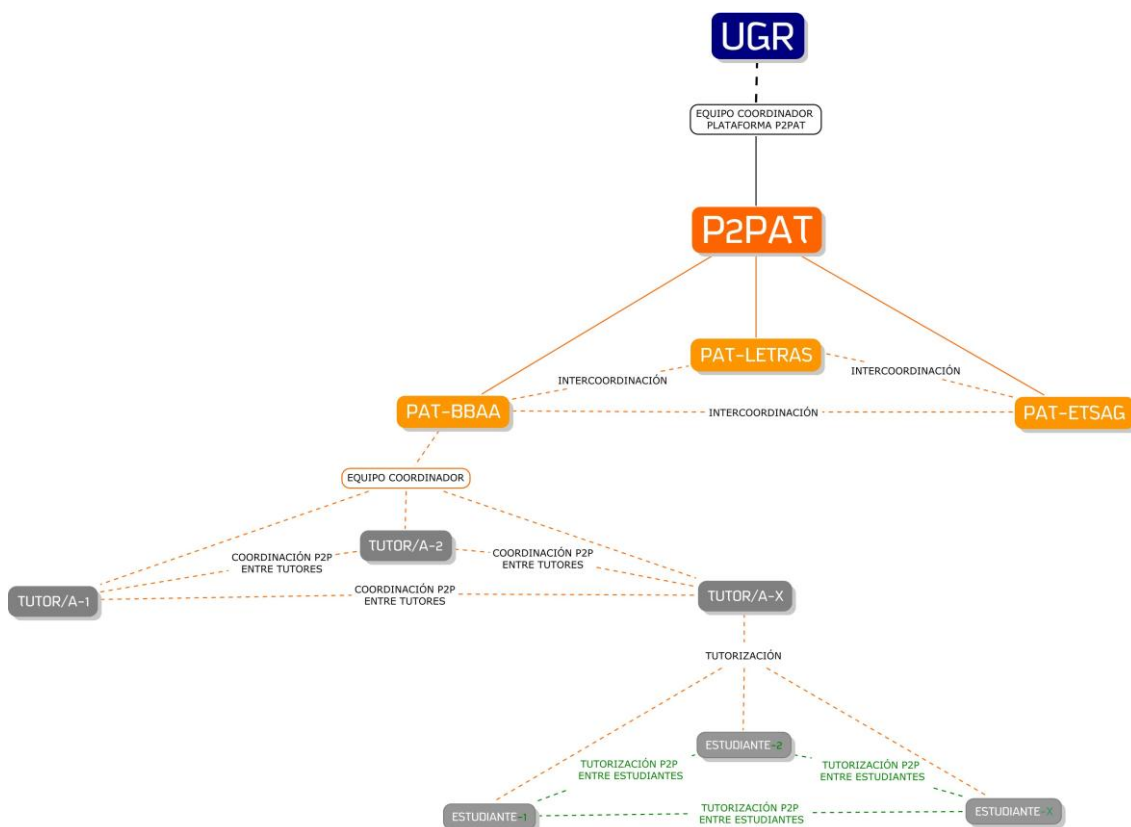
UGR

EQUIPO COORDINADOR PLATAFORMA P2PAT

P2PAT

PAT-LETRAS

INTERCOORDINACIÓN

INTERCOORDINACIÓN

PAT-BBAA

INTERCOORDINACIÓN

PAT-ETSAG

EQUIPO COORDINADOR

TUTOR/A-2

COORDINACIÓN P2P ENTRE TUTORES

COORDINACIÓN P2P ENTRE TUTORES

TUTOR/A-1

COORDINACIÓN P2P ENTRE TUTORES

TUTOR/A-X

TUTORIZACIÓN

ESTUDIANTE-2

TUTORIZACIÓN P2P ENTRE ESTUDIANTES

TUTORIZACIÓN P2P ENTRE ESTUDIANTES

ESTUDIANTE-1

TUTORIZACIÓN P2P ENTRE ESTUDIANTES

ESTUDIANTE-X